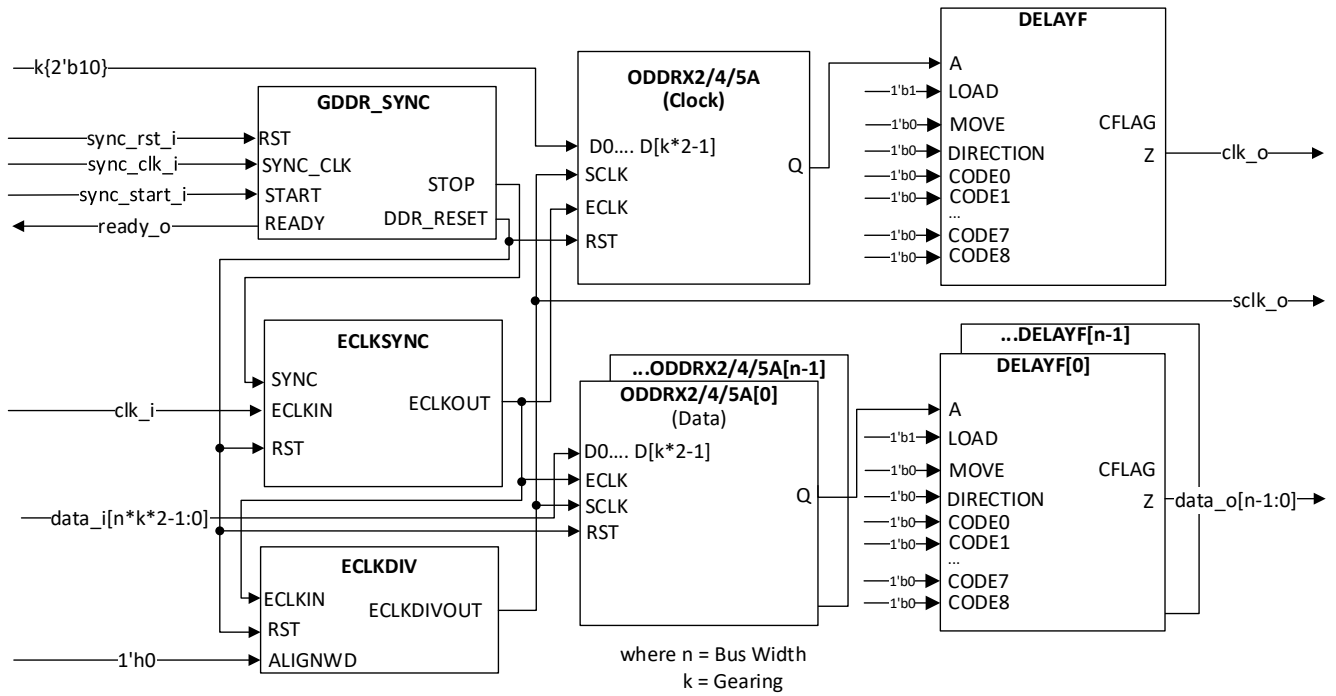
k{2'b10}

GDDR_SYNC
sync_rst_i
RST
sync_clk_i
SYNC_CLK
sync_start_i
START
STOP
ready_o
READY
DDR_RESET

ODDRX2/4/5A
(Clock)
D0.... D[k*2-1]
SCLK
ECLK
RST
Q

DELAYF
A
1'b1
LOAD
1'b0
MOVE
CFLAG
1'b0
DIRECTION
Z
clk_o
1'b0
CODE0
1'b0
CODE1
...
1'b0
CODE7
1'b0
CODE8

sclk_o

ECLKSYNC
SYNC
clk_i
ECLKIN
ECLKOUT
RST

...ODDRX2/4/5A[n-1]
ODDRX2/4/5A[0]
(Data)
D0.... D[k*2-1]
ECLK
SCLK
Q
data_i[n*k*2-1:0]
RST

...DELAYF[n-1]
DELAYF[0]
A
1'b1
LOAD
1'b0
MOVE
CFLAG
1'b0
DIRECTION
Z
data_o[n-1:0]
1'b0
CODE0
1'b0
CODE1
...
1'b0
CODE7
1'b0
CODE8

ECLKDIV
ECLKIN
ECLKDIVOUT
RST
1'h0
ALIGNWD

where n = Bus Width
k = Gearing